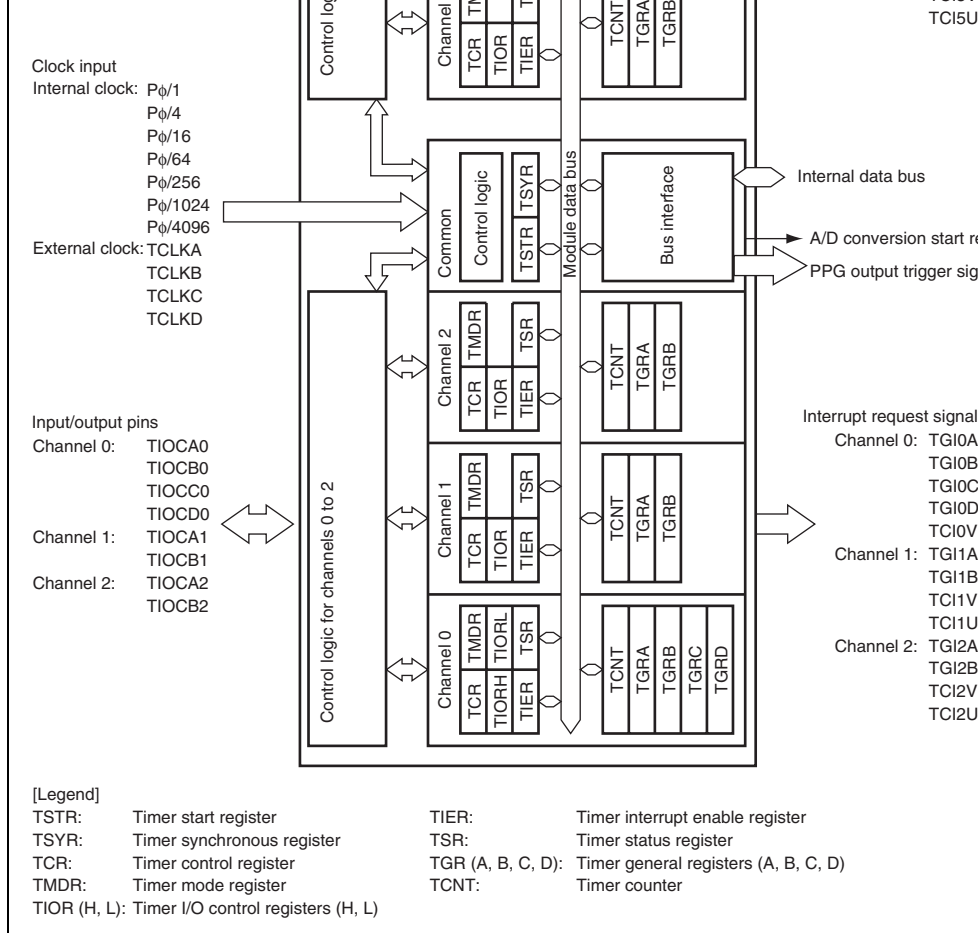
Control logic
Channel
TCR
TMDR
TIOR
TIER
TSR
TCNT
TGRA
TGRB
TCI5U

Clock input
Internal clock: Pϕ/1
Pϕ/4
Pϕ/16
Pϕ/64
Pϕ/256
Pϕ/1024
Pϕ/4096
External clock: TCLKA
TCLKB
TCLKC
TCLKD

Common
Control logic
TSTR
TSYR
Module data bus
Bus interface
Internal data bus
A/D conversion start re
PPG output trigger sig

Control logic for channels 0 to 2

Channel 2
TCR
TMDR
TIOR
TIER
TSR
TCNT
TGRA
TGRB

Channel 1
TCR
TMDR
TIOR
TIER
TSR
TCNT
TGRA
TGRB

Channel 0
TCR
TMDR
TIORH
TIORL
TIER
TSR
TCNT
TGRA
TGRB
TGRC
TGRD

Input/output pins
Channel 0: TIOCA0
TIOCB0
TIOCC0
TIOCD0
Channel 1: TIOCA1
TIOCB1
Channel 2: TIOCA2
TIOCB2

Interrupt request signal
Channel 0: TGI0A
TGI0B
TGI0C
TGI0D
TCI0V
Channel 1: TGI1A
TGI1B
TCI1V
TCI1U
Channel 2: TGI2A
TGI2B
TCI2V
TCI2U

[Legend]
TSTR: Timer start register
TSYR: Timer synchronous register
TCR: Timer control register
TMDR: Timer mode register
TIOR (H, L): Timer I/O control registers (H, L)
TIER: Timer interrupt enable register
TSR: Timer status register
TGR (A, B, C, D): Timer general registers (A, B, C, D)
TCNT: Timer counter